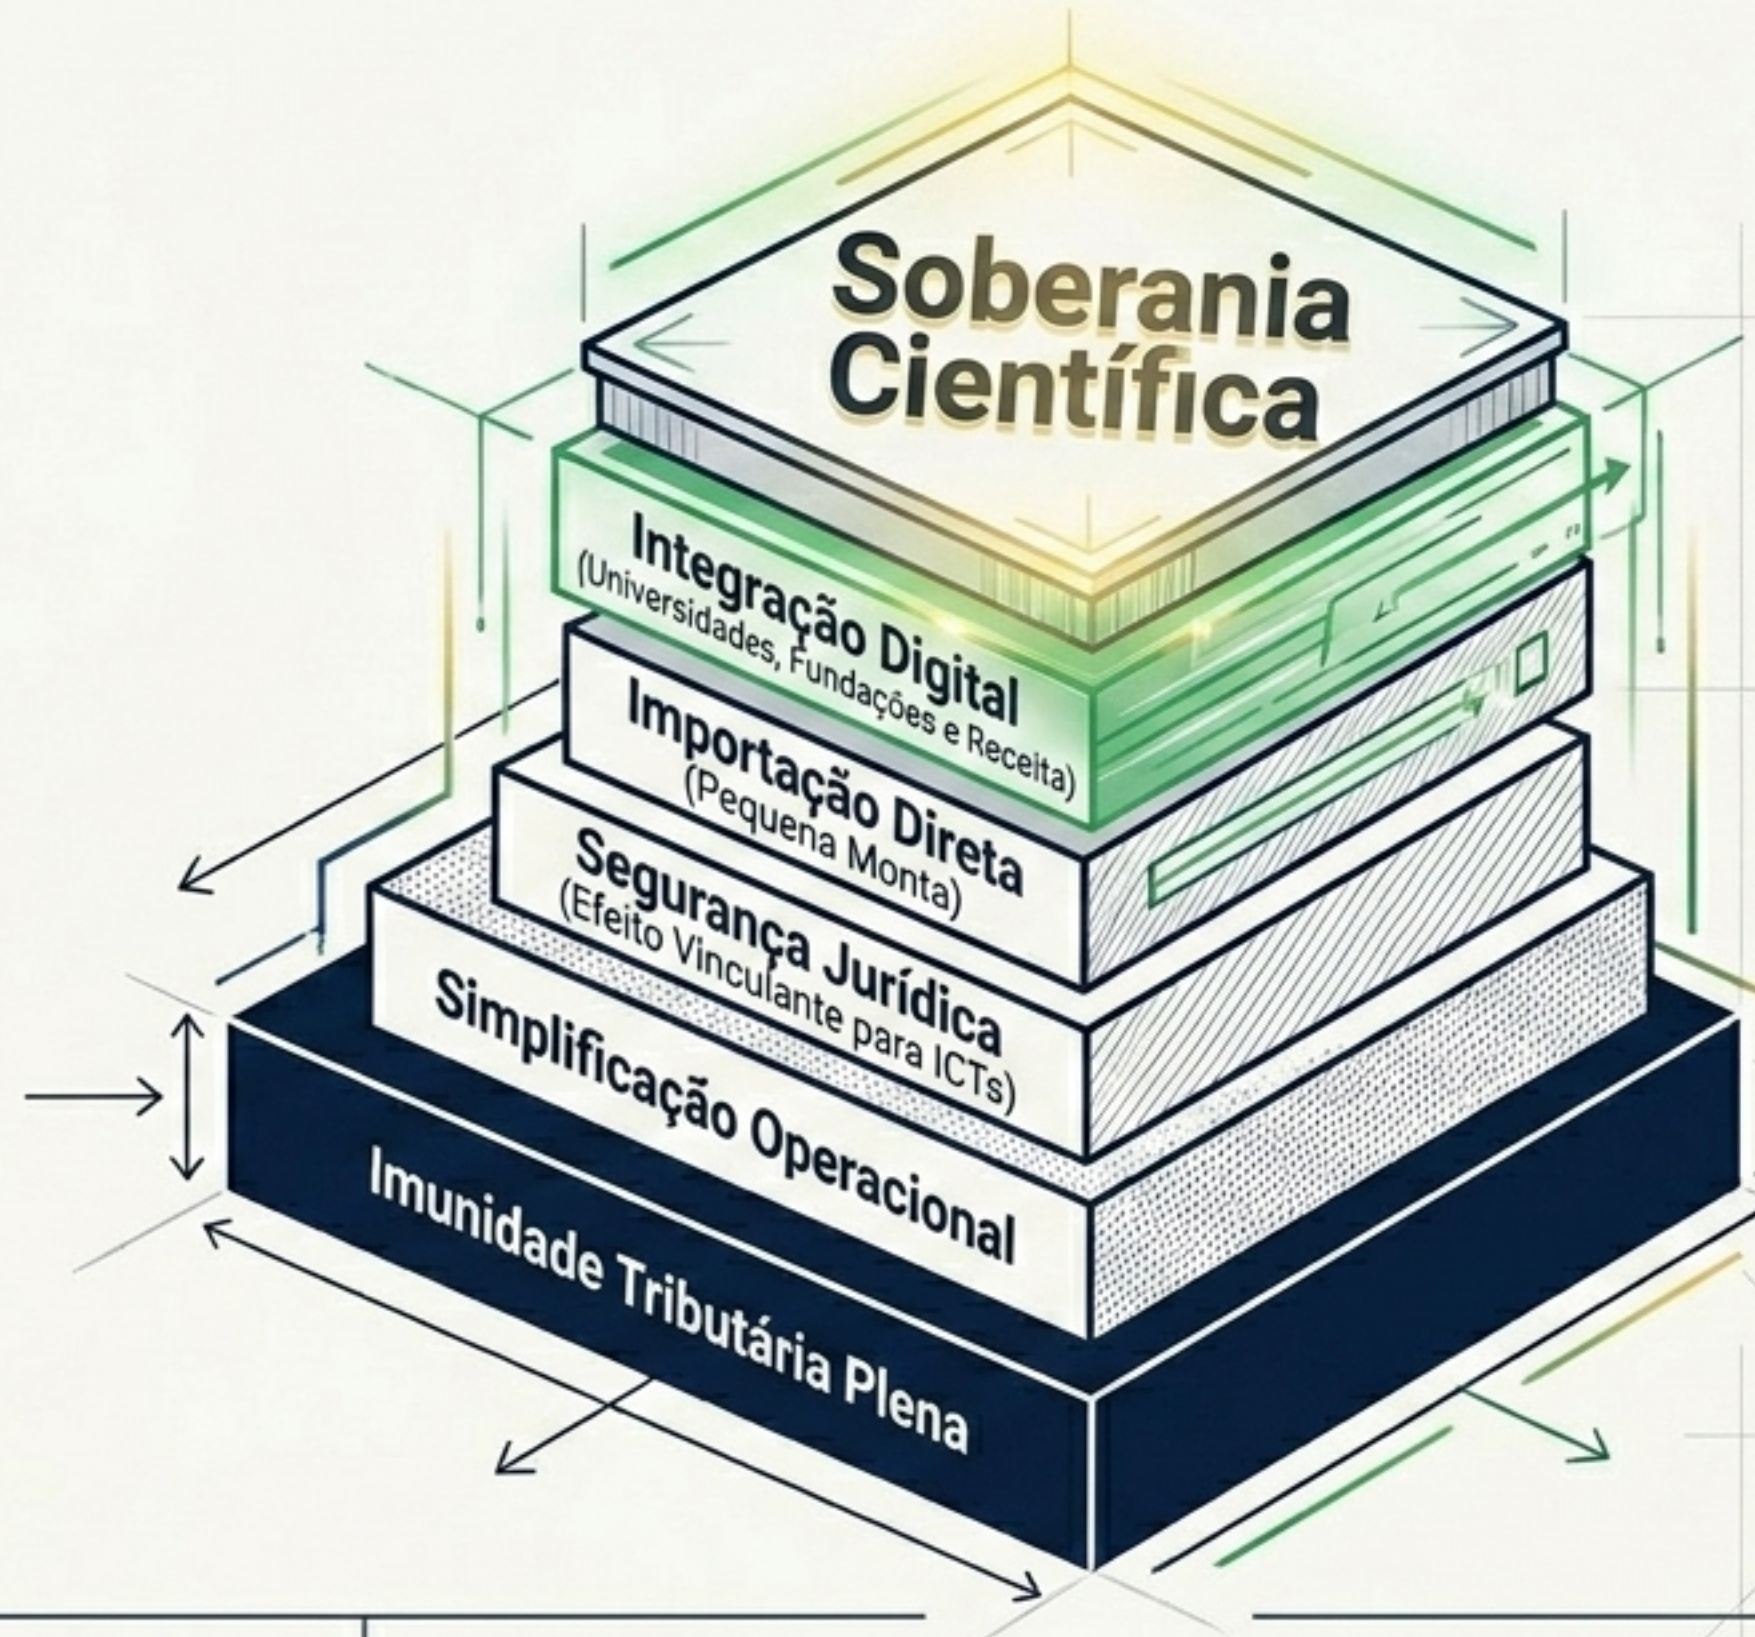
Soberania Científica

Integração Digital
(Universidades, Fundações e Receita)

Importação Direta
(Pequena Monta)

Segurança Jurídica
(Efeito Vinculante para ICTs)

Simplificação Operacional

Imunidade Tributária Plena